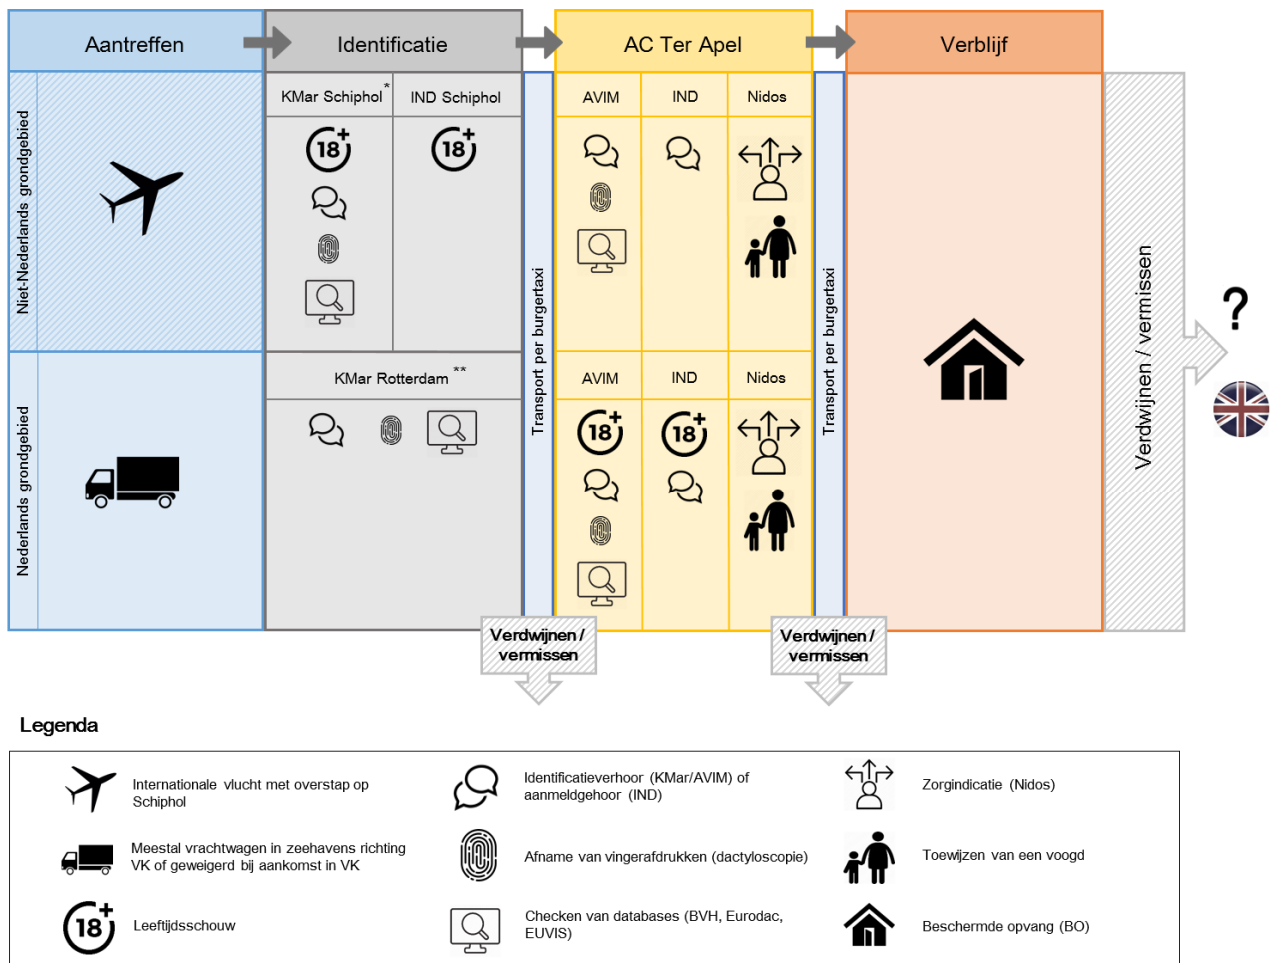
Aantreffen

Identificatie

AC Ter Apel

Verblijf

Niet-Nederlands grondgebied

Nederlands grondgebied

KMar Schiphol *

IND Schiphol

KMar Rotterdam **

Transport per burgertaxi

AVIM

IND

Nidos

AVIM

IND

Nidos

Transport per burgertaxi

Verdwijnen / vermissen

?

Verdwijnen / vermissen

Verdwijnen / vermissen

Legenda

Internationale vlucht met overstap op Schiphol

Identificatieverhoor (KMar/AVIM) of aanmeldgehoor (IND)

Zorgindicatie (Nidos)

Meestal vrachtwagen in zeehavens richting VK of geweigerd bij aankomst in VK

Afname van vingerafdrukken (dactyloscopie)

Toewijzen van een voogd

Leeftijdsschouw

Checken van databases (BVH, Eurodac, EUVIS)

Beschermde opvang (BO)